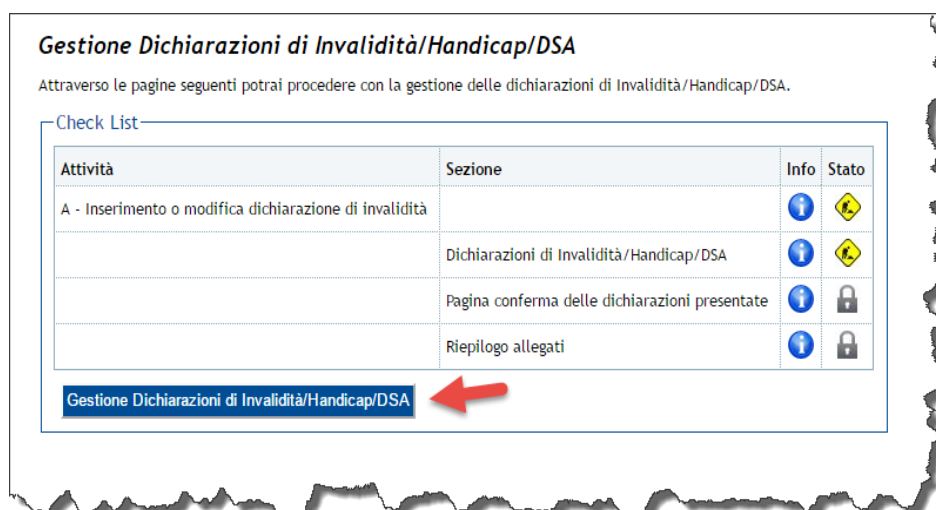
Gestione Dichiarazioni di Invalidità/Handicap/DSA

Attraverso le pagine seguenti potrai procedere con la gestione delle dichiarazioni di Invalidità/Handicap/DSA.

Check List

| Attività | Sezione | Info | Stato |
|---|---|---|---|
| A - Inserimento o modifica dichiarazione di invalidità | | | |
| | Dichiarazioni di Invalidità/Handicap/DSA | | |
| | Pagina conferma delle dichiarazioni presentate | | |
| | Riepilogo allegati | | |

Gestione Dichiarazioni di Invalidità/Handicap/DSA